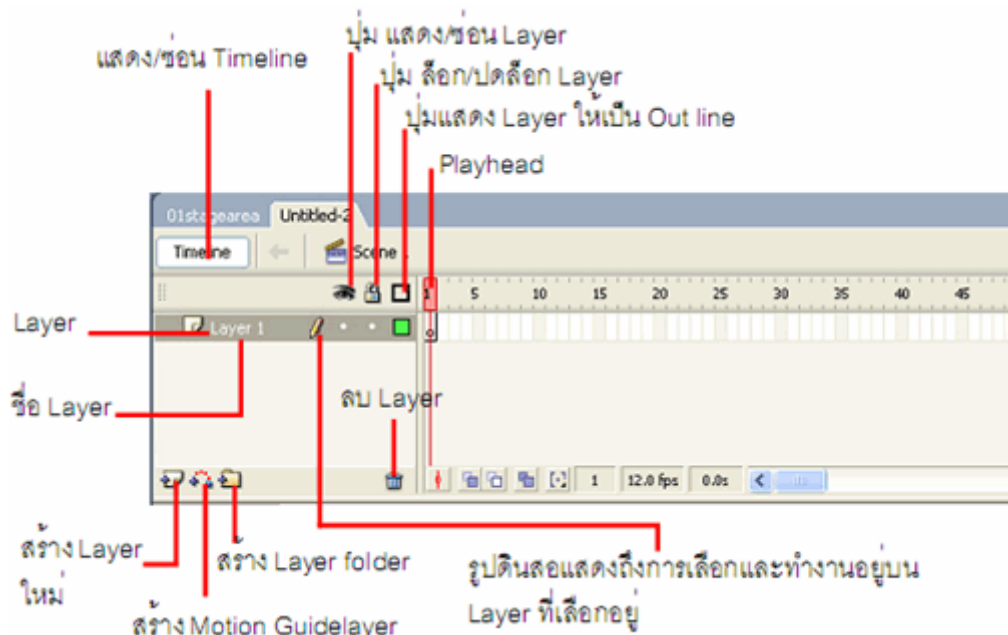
ปุ่ม แสดง/ซ่อน Layer

แสดง/ซ่อน Timeline

ปุ่ม ล็อก/ปลดล็อก Layer

ปุ่มแสดง Layer ให้เป็น Out line

Playhead

01stagearea Untitled-2

Timeline

Scene 1

1 5 10 15 20 25 30 35 40 45

Layer

Layer 1

ชื่อ Layer

ลบ Layer

1 12.0 fps 0.0s

สร้าง Layer ใหม่

สร้าง Layer folder

รูปดินสอแสดงถึงการเลือกและทำงานอยู่บน Layer ที่เลือกอยู่

สร้าง Motion Guidelayer